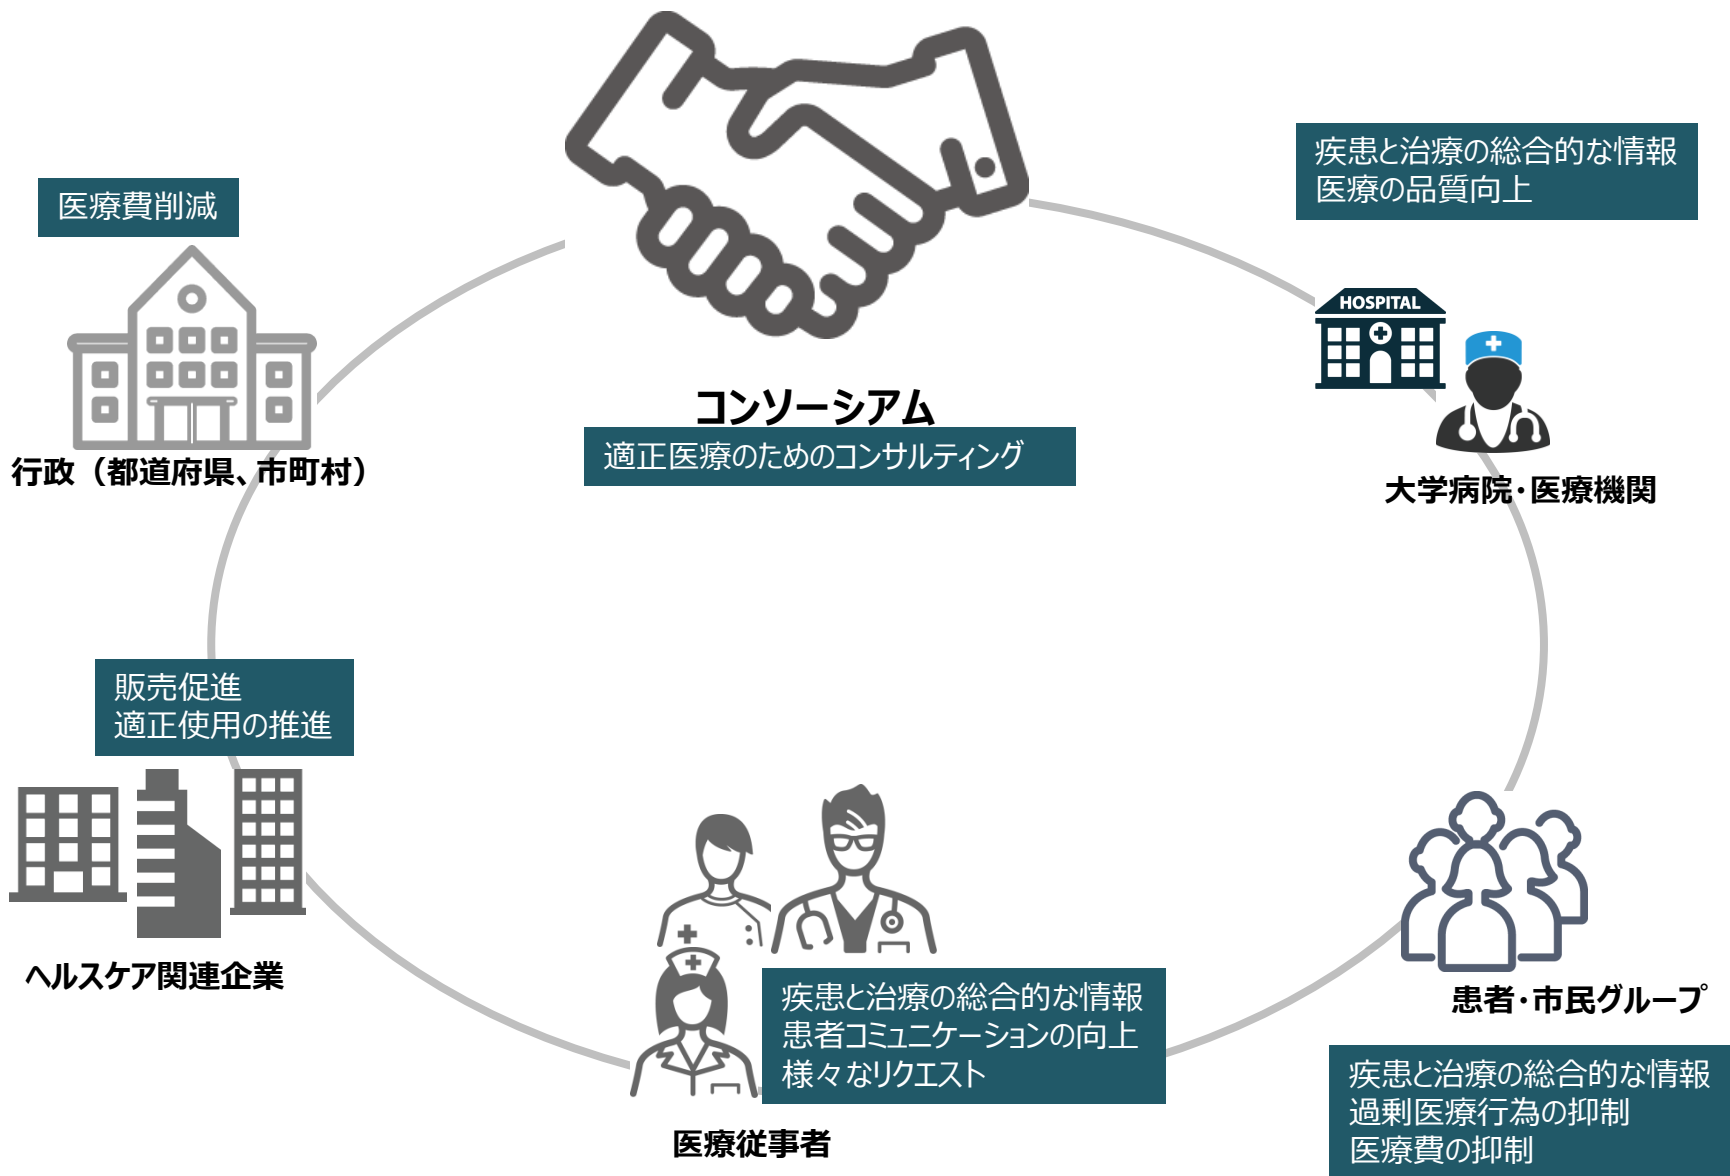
コンソーシアム

適正医療のためのコンサルティング

医療費削減

行政（都道府県、市町村）

疾患と治療の総合的な情報
医療の品質向上

HOSPITAL

大学病院・医療機関

販売促進
適正使用の推進

ヘルスケア関連企業

疾患と治療の総合的な情報
患者コミュニケーションの向上
様々なリクエスト

医療従事者

患者・市民グループ

疾患と治療の総合的な情報
過剰医療行為の抑制
医療費の抑制